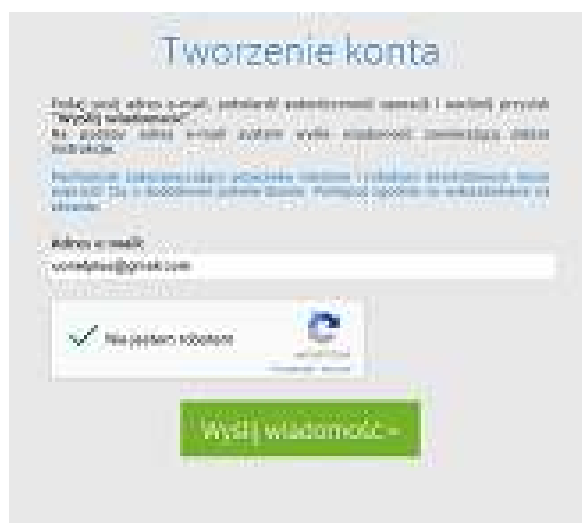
Tworzenie konta

Podaj swój adres e-mail, zaznacz potwierdzenie zgody i wciśnij przycisk "Wyślij wiadomość". Na podany adres e-mail system wyśle wiadomość zawierającą dalsze instrukcje.

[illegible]

Adres e-mail:
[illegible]@gmail.com

Nie jestem robotem

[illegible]

Wyślij wiadomość »